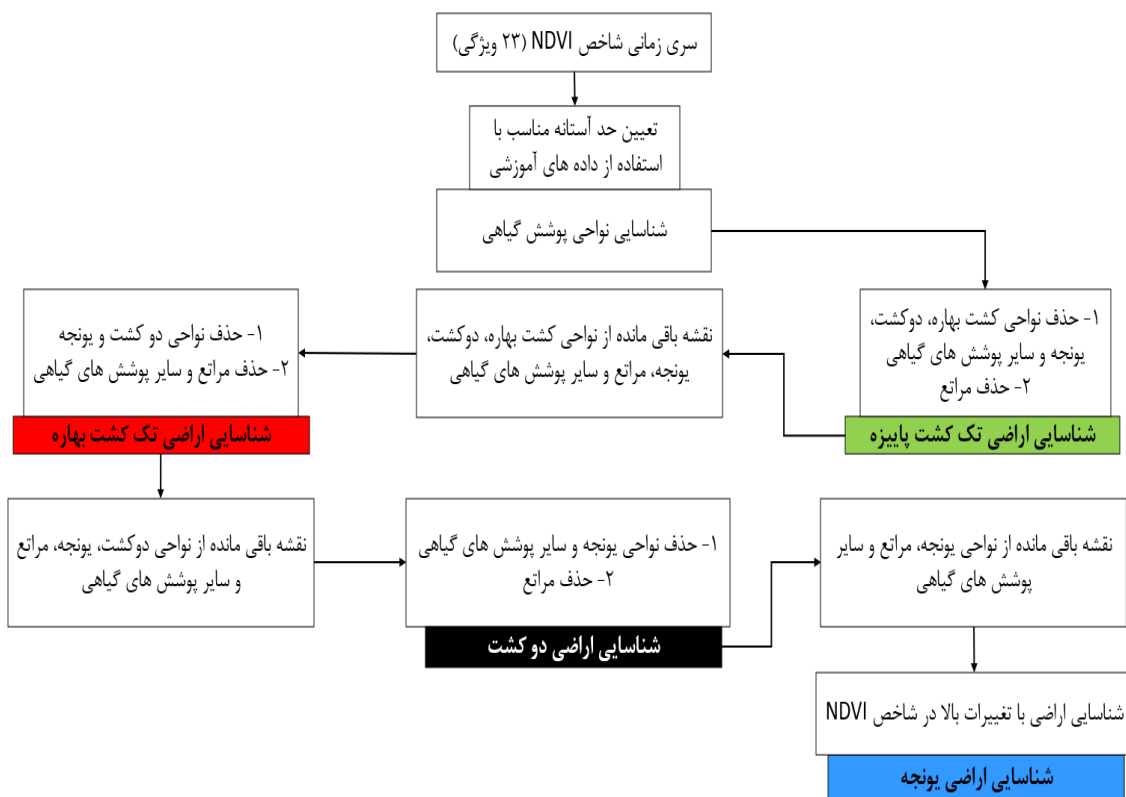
سری زمانی شاخص NDVI (۲۳ ویژگی)

تعیین حد آستانه مناسب با استفاده از داده های آموزشی

شناسایی نواحی پوشش گیاهی

۱- حذف نواحی کشت بهاره، دوکشت، یونجه و سایر پوشش های گیاهی
۲- حذف مراتع

شناسایی اراضی تک کشت پاییزه

نقشه باقی مانده از نواحی کشت بهاره، دوکشت، یونجه، مراتع و سایر پوشش های گیاهی

۱- حذف نواحی دو کشت و یونجه
۲- حذف مراتع و سایر پوشش های گیاهی

شناسایی اراضی تک کشت بهاره

نقشه باقی مانده از نواحی دوکشت، یونجه، مراتع و سایر پوشش های گیاهی

۱- حذف نواحی یونجه و سایر پوشش های گیاهی
۲- حذف مراتع

شناسایی اراضی دو کشت

نقشه باقی مانده از نواحی یونجه، مراتع و سایر پوشش های گیاهی

شناسایی اراضی با تغییرات بالا در شاخص NDVI

شناسایی اراضی یونجه